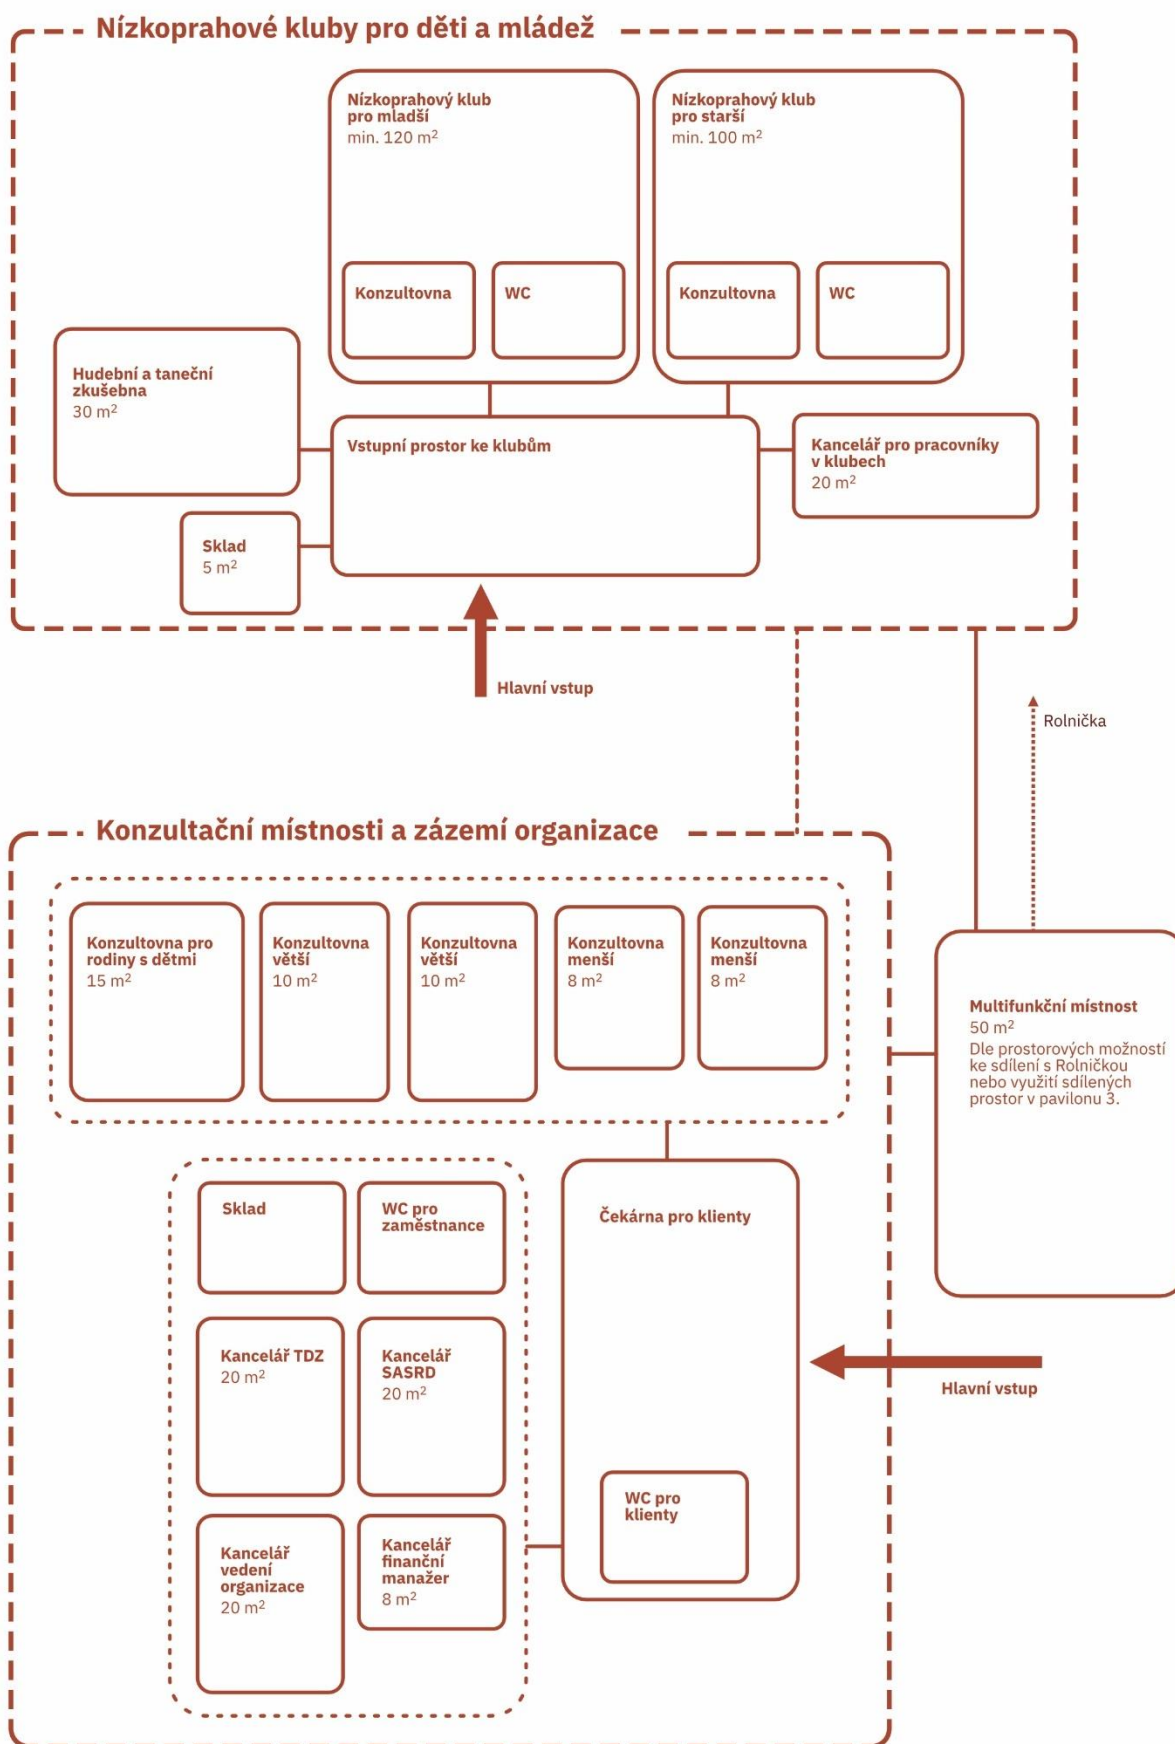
Nízkoprahové kluby pro děti a mládež

Nízkoprahový klub pro mladší
min. 120 m$^2$

Konzultovna

WC

Nízkoprahový klub pro starší
min. 100 m$^2$

Konzultovna

WC

Hudební a taneční zkušebna
30 m$^2$

Vstupní prostor ke klubům

Kancelář pro pracovníky v klubech
20 m$^2$

Sklad
5 m$^2$

Hlavní vstup

Rolnička

Konzultační místnosti a zázemí organizace

Konzultovna pro rodiny s dětmi
15 m$^2$

Konzultovna větší
10 m$^2$

Konzultovna větší
10 m$^2$

Konzultovna menší
8 m$^2$

Konzultovna menší
8 m$^2$

Multifunkční místnost
50 m$^2$
Dle prostorových možností ke sdílení s Rolničkou nebo využití sdílených prostor v pavilonu 3.

Sklad

WC pro zaměstnance

Čekárna pro klienty

Kancelář TDZ
20 m$^2$

Kancelář SASRD
20 m$^2$

Hlavní vstup

WC pro klienty

Kancelář vedení organizace
20 m$^2$

Kancelář finanční manažer
8 m$^2$